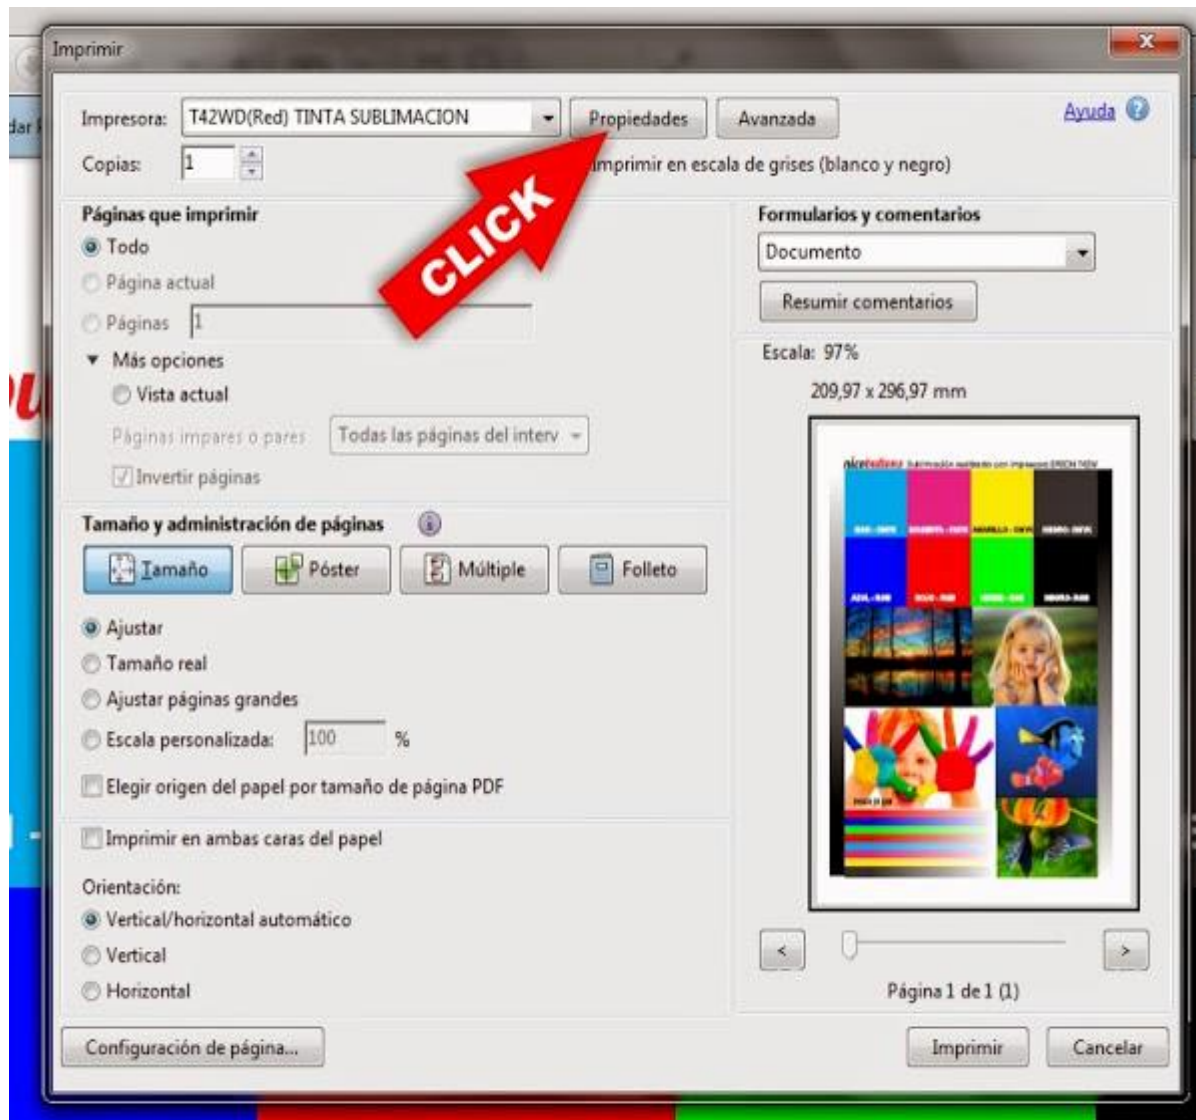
Imprimir

Impresora: T42WD(Red) TINTA SUBLIMACION
Propiedades
Avanzada
Ayuda
Copias: 1
Imprimir en escala de grises (blanco y negro)

CLICK

Páginas que imprimir
Todo
Página actual
Páginas 1
▼ Más opciones
Vista actual
Páginas impares o pares
Todas las páginas del interv
Invertir páginas

Tamaño y administración de páginas
Tamaño
Póster
Múltiple
Folleto

Ajustar
Tamaño real
Ajustar páginas grandes
Escala personalizada: 100 %
Elegir origen del papel por tamaño de página PDF

Imprimir en ambas caras del papel

Orientación:
Vertical/horizontal automático
Vertical
Horizontal

Formularios y comentarios
Documento
Resumir comentarios

Escala: 97%
209,97 x 296,97 mm

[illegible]

<
>
Página 1 de 1 (1)

Configuración de página...
Imprimir
Cancelar